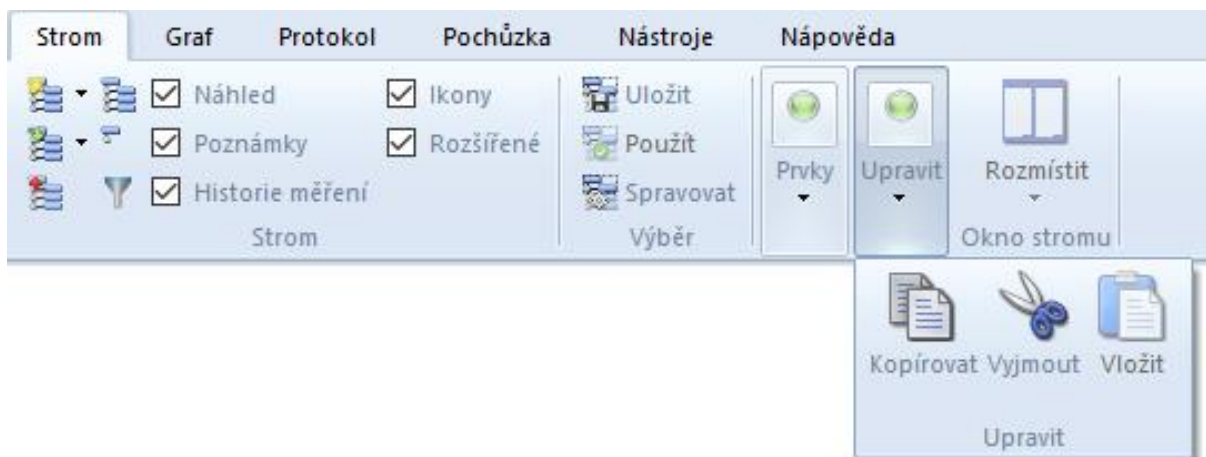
Strom Graf Protokol Pochůzka Nástroje Nápověda

Náhled
Poznámky
Historie měření
Ikony
Rozšířené
Strom

Uložit
Použít
Spravovat
Výběr

Prvky
Upravit
Rozmístit
Okno stromu

Kopírovat Vyjmout Vložit
Upravit